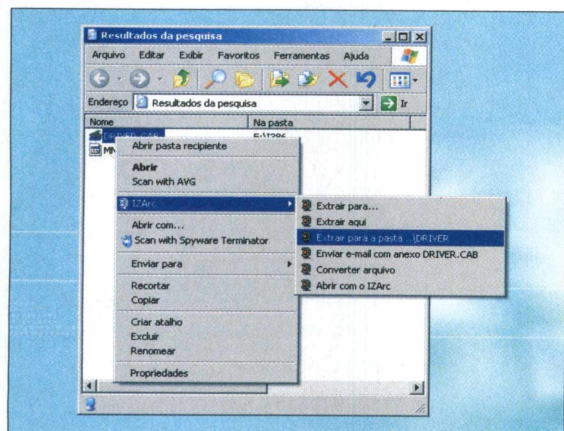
Resultados da pesquisa

Arquivo Editar Exibir Favoritos Ferramentas Ajuda

Endereço Resultados da pesquisa Ir

Nome
Na pasta

DRIVER.CAB E:\I386
MN

Abrir pasta recipiente
Abrir
Scan with AVG
IZArc
Abrir com...
Scan with Spyware Terminator
Enviar para
Recortar
Copiar
Criar atalho
Excluir
Renomear
Propriedades

Extrair para...
Extrair aqui
Extrair para a pasta ...\DRIVER
Enviar e-mail com anexo DRIVER.CAB
Converter arquivo
Abrir com o IZArc